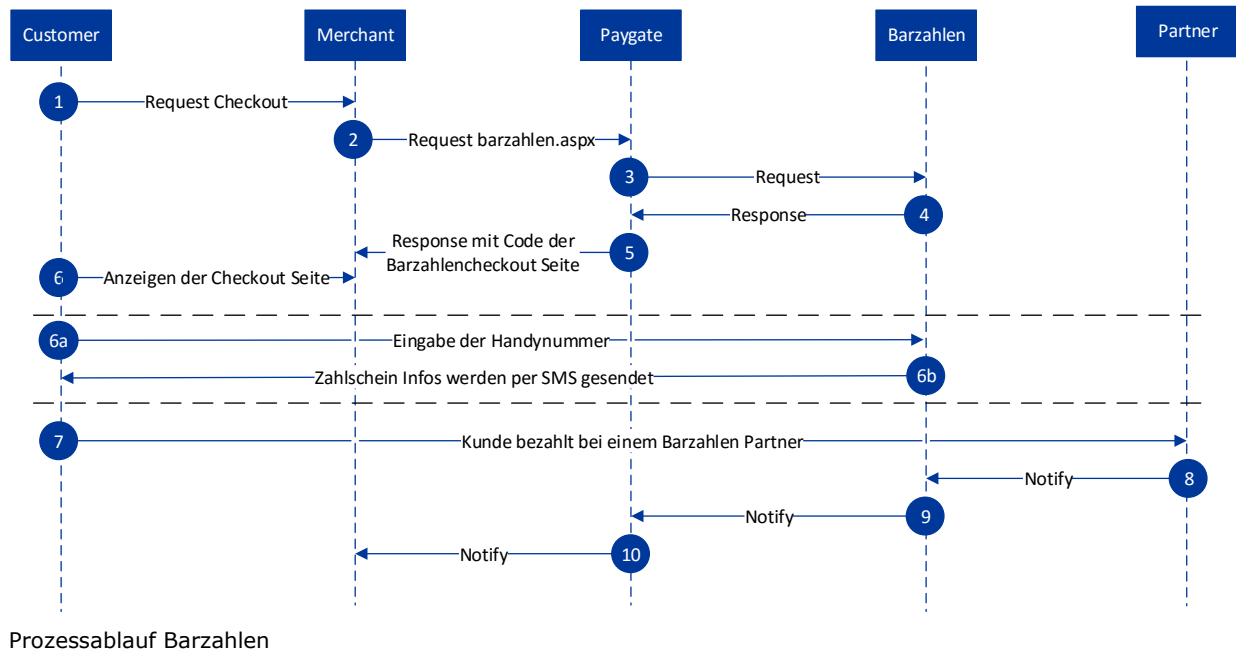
Customer
Merchant
Paygate
Barzahlen
Partner

1 Request Checkout
2 Request barzahlen.aspx
3 Request
4 Response
5 Response mit Code der Barzahlencheckout Seite
6 Anzeigen der Checkout Seite
6a Eingabe der Handynummer
6b Zahlschein Infos werden per SMS gesendet
7 Kunde bezahlt bei einem Barzahlen Partner
8 Notify
9 Notify
10 Notify

Prozessablauf Barzahlen